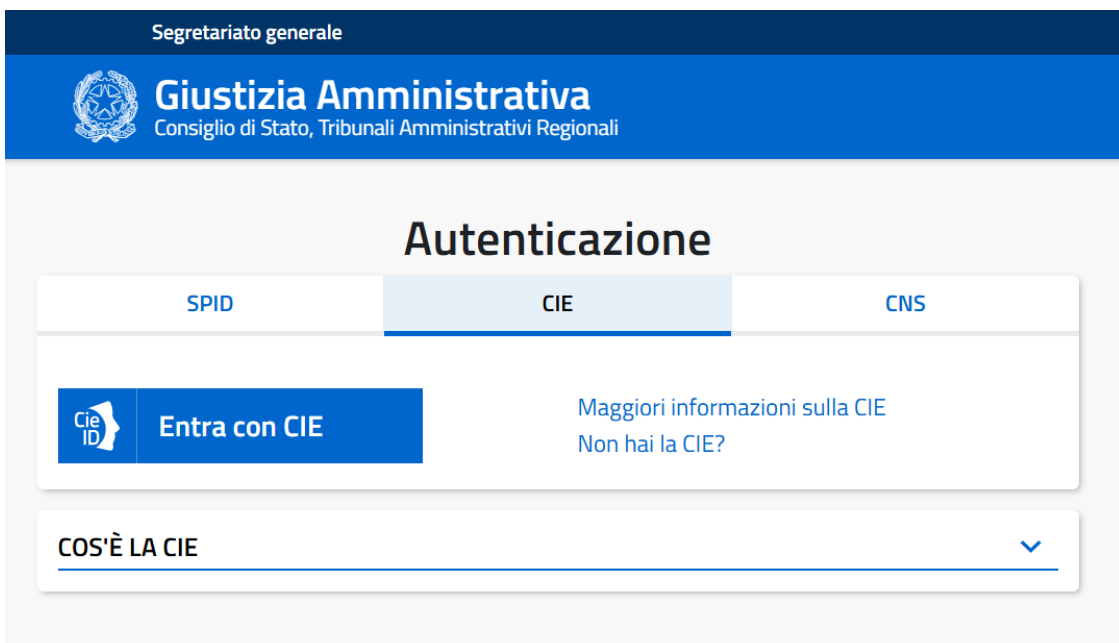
Segretariato generale

Giustizia Amministrativa
Consiglio di Stato, Tribunali Amministrativi Regionali

Autenticazione

SPID | CIE | CNS

Cie ID

Entra con CIE

Maggiori informazioni sulla CIE
Non hai la CIE?

COS'È LA CIE